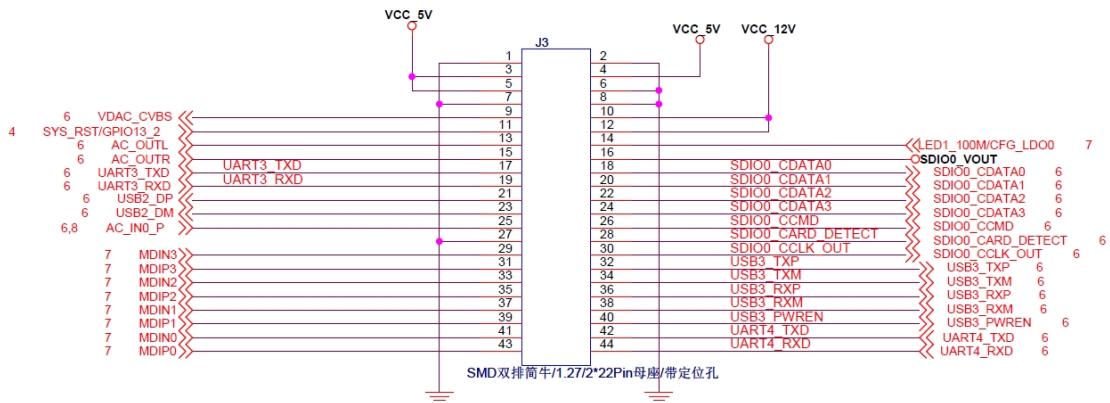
VCC_5V

J3

VCC_5V VCC_12V

| | | | |
|---|---|---|---|
| | | 1 | 2 |
| | | 3 | 4 |
| | | 5 | 6 |
| | | 7 | 8 |
| 6 | VDAC_CVBS | 9 | 10 |
| 4 | SYS_RST/GPIO13_2 | 11 | 12 |
| 6 | AC_OUTL | 13 | 14 |
| 6 | AC_OUTR | 15 | 16 |
| 6 | UART3_TXD | 17 | 18 |
| 6 | UART3_RXD | 19 | 20 |
| 6 | USB2_DP | 21 | 22 |
| 6 | USB2_DM | 23 | 24 |
| 6,8 | AC_IN0_P | 25 | 26 |
| | | 27 | 28 |
| | | 29 | 30 |
| 7 | MDIN3 | 31 | 32 |
| 7 | MDIP3 | 33 | 34 |
| 7 | MDIN2 | 35 | 36 |
| 7 | MDIP2 | 37 | 38 |
| 7 | MDIN1 | 39 | 40 |
| 7 | MDIP1 | 41 | 42 |
| 7 | MDIN0 | 43 | 44 |
| 7 | MDIP0 | | |

UART3_TXD
UART3_RXD

LED1_100M/CFG_LDO0 7
SDIO0_VOUT

SDIO0_CDATA0 — SDIO0_CDATA0 6
SDIO0_CDATA1 — SDIO0_CDATA1 6
SDIO0_CDATA2 — SDIO0_CDATA2 6
SDIO0_CDATA3 — SDIO0_CDATA3 6
SDIO0_CCMD — SDIO0_CCMD 6
SDIO0_CARD_DETECT — SDIO0_CARD_DETECT 6
SDIO0_CCLK_OUT — SDIO0_CCLK_OUT 6
USB3_TXP — USB3_TXP 6
USB3_TXM — USB3_TXM 6
USB3_RXP — USB3_RXP 6
USB3_RXM — USB3_RXM 6
USB3_PWREN — USB3_PWREN 6
UART4_TXD — UART4_TXD 6
UART4_RXD — UART4_RXD 6

SMD双排简牛/1.27/2*22Pin母座/带定位孔